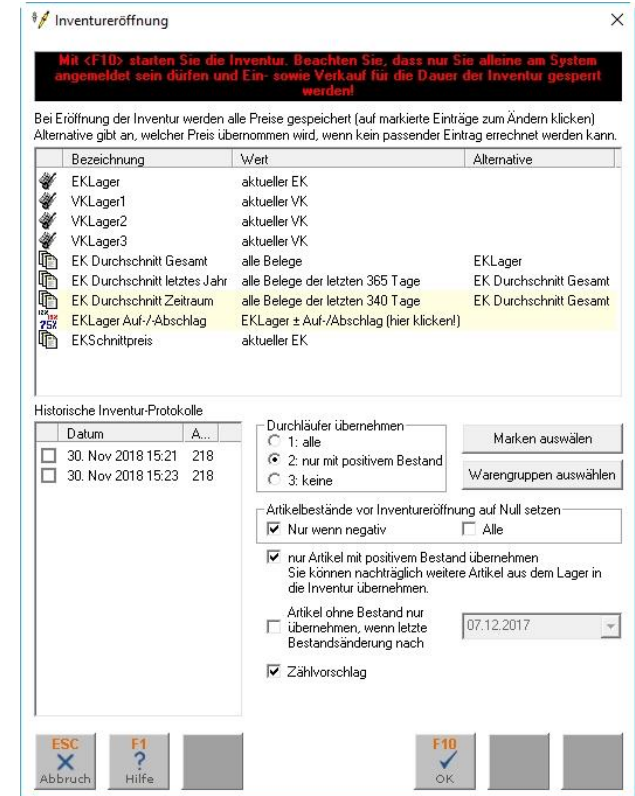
Inventureröffnung

Mit <F10> starten Sie die Inventur. Beachten Sie, dass nur Sie alleine am System angemeldet sein dürfen und Ein- sowie Verkauf für die Dauer der Inventur gesperrt werden!

Bei Eröffnung der Inventur werden alle Preise gespeichert (auf markierte Einträge zum Ändern klicken) Alternative gibt an, welcher Preis übernommen wird, wenn kein passender Eintrag errechnet werden kann.

| Bezeichnung | Wert | Alternative |
|---|---|---|
| EKLager | aktueller EK | |
| VKLager1 | aktueller VK | |
| VKLager2 | aktueller VK | |
| VKLager3 | aktueller VK | |
| EK Durchschnitt Gesamt | alle Belege | EKLager |
| EK Durchschnitt letztes Jahr | alle Belege der letzten 365 Tage | EK Durchschnitt Gesamt |
| EK Durchschnitt Zeitraum | alle Belege der letzten 340 Tage | EK Durchschnitt Gesamt |
| EKLager Auf-/-Abschlag | EKLager ± Auf-/Abschlag (hier klicken!) | |
| EKSchnittpreis | aktueller EK | |

Historische Inventur-Protokolle

| Datum | A... |
|---|---|
| 30. Nov 2018 15:21 | 218 |
| 30. Nov 2018 15:23 | 218 |

Durchläufer übernehmen
1: alle
2: nur mit positivem Bestand
3: keine

Marken auswälen

Warengruppen auswählen

Artikelbestände vor Inventureröffnung auf Null setzen
Nur wenn negativ
Alle

nur Artikel mit positivem Bestand übernehmen
Sie können nachträglich weitere Artikel aus dem Lager in die Inventur übernehmen.

Artikel ohne Bestand nur übernehmen, wenn letzte Bestandsänderung nach

07.12.2017

Zählvorschlag

ESC
Abbruch

F1
Hilfe

F10
OK